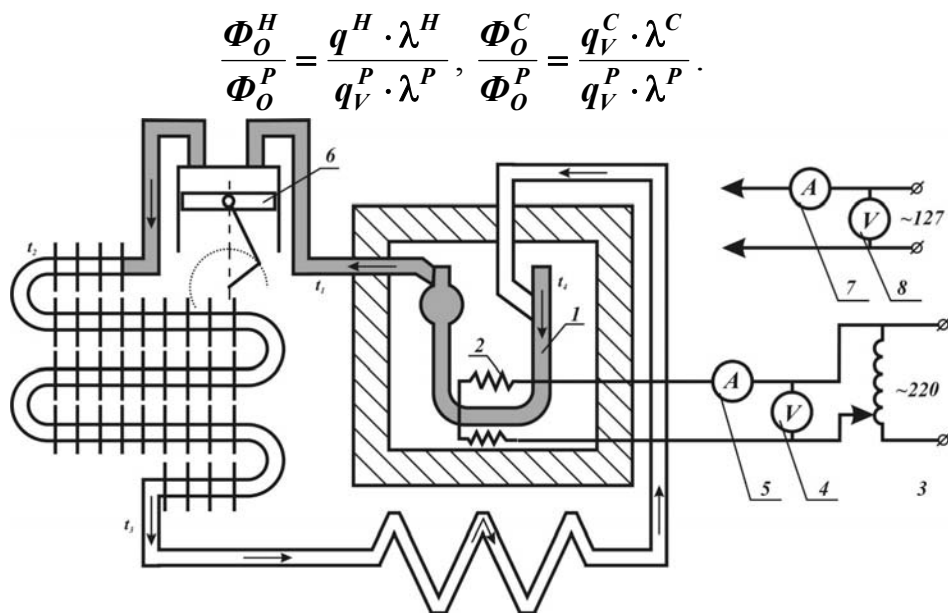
$\frac{\Phi_O^H}{\Phi_O^P} = \frac{q^H \cdot \lambda^H}{q_V^P \cdot \lambda^P}$, $\frac{\Phi_O^C}{\Phi_O^P} = \frac{q_V^C \cdot \lambda^C}{q_V^P \cdot \lambda^P}$.

6
A
V
~127
7
8
$t_2$
$t_1$
$t_4$
1
2
A
V
~220
5
4
3
$t_3$